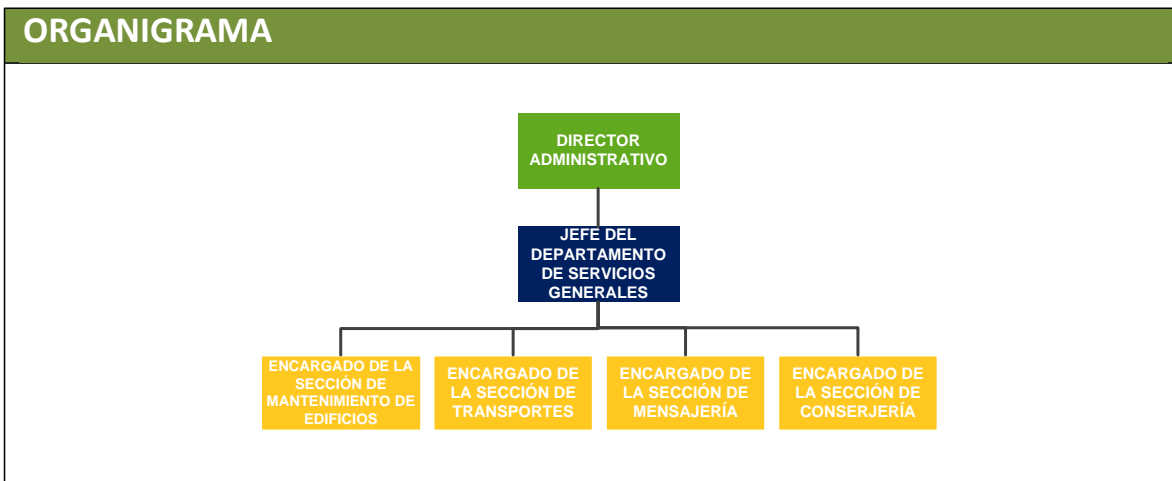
ORGANIGRAMA

DIRECTOR ADMINISTRATIVO

JEFE DEL DEPARTAMENTO DE SERVICIOS GENERALES

ENCARGADO DE LA SECCIÓN DE MANTENIMIENTO DE EDIFICIOS

ENCARGADO DE LA SECCIÓN DE TRANSPORTES

ENCARGADO DE LA SECCIÓN DE MENSAJERÍA

ENCARGADO DE LA SECCIÓN DE CONSERJERÍA